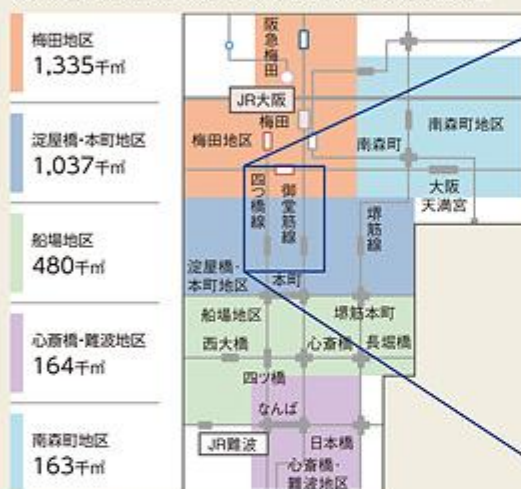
梅田地区
1,335千㎡

淀屋橋・本町地区
1,037千㎡

船場地区
480千㎡

心斎橋・難波地区
164千㎡

南森町地区
163千㎡

阪急梅田

JR大阪

梅田

梅田地区

南森町

南森町地区

大阪天満宮

四つ橋線

御堂筋線

堺筋線

淀屋橋・本町地区

本町

船場地区

堺筋本町

西大橋

心斎橋

長堀橋

四ツ橋

なんば

JR難波

日本橋

心斎橋・難波地区